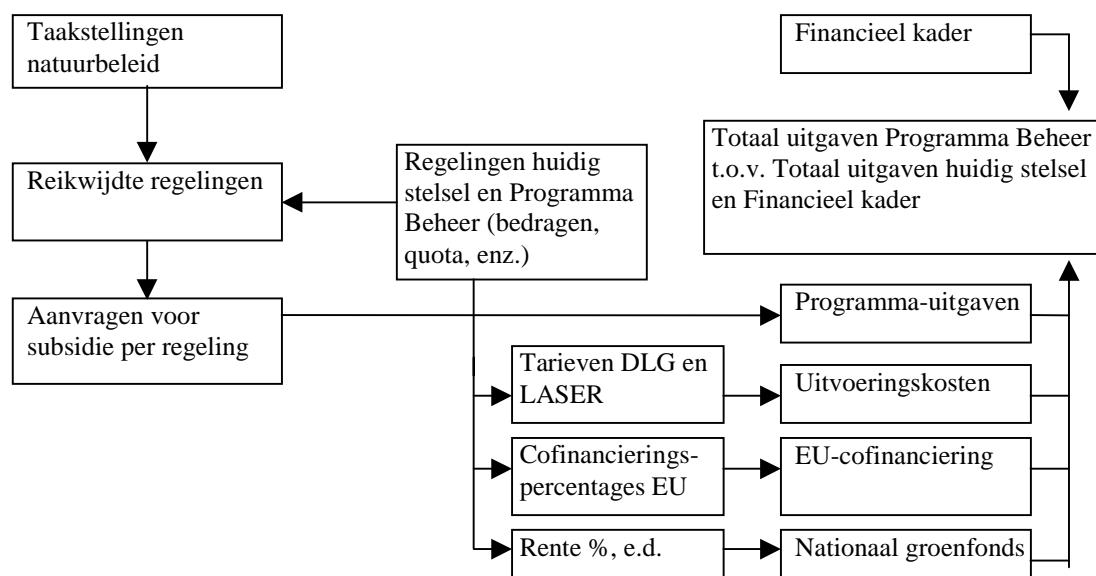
Taakstellingen natuurbeleid

Financieel kader

Totaal uitgaven Programma Beheer t.o.v. Totaal uitgaven huidig stelsel en Financieel kader

Reikwijdte regelingen

Regelingen huidig stelsel en Programma Beheer (bedragen, quota, enz.)

Aanvragen voor subsidie per regeling

Programma-uitgaven

Tarieven DLG en LASER

Uitvoeringskosten

Cofinancierings-percentages EU

EU-cofinanciering

Rente %, e.d.

Nationaal groenfonds